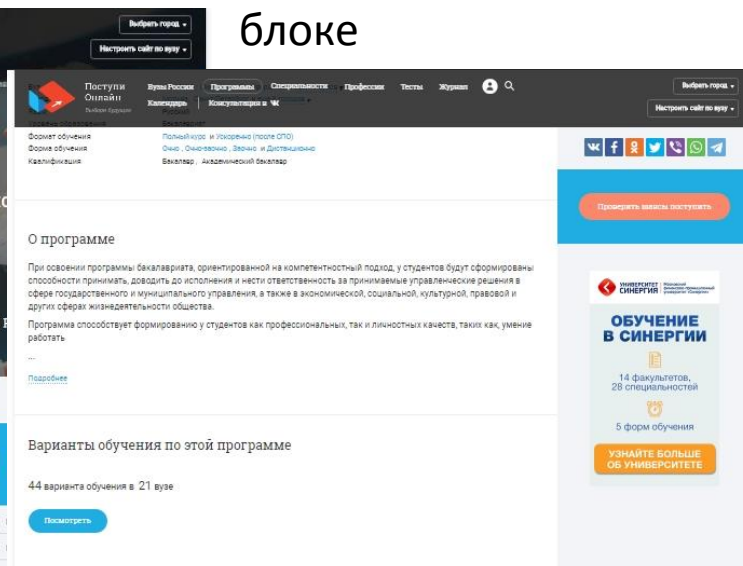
Выбрать город
Настроить сайт по вузу

блоке

Поступи Онлайн
Выбери будущее
Вузы России
Программы
Специальности
Профессии
Тесты
Журнал
Календарь
Консультации в ЧК
Выбрать город
Настроить сайт по вузу

Формат обучения	Полный курс и Ускоренно (после СПО)
Форма обучения	Очно, Очно-заочно, Заочно и Дистанционно
Квалификация	Бакалавр, Академический бакалавр

Проверить шансы поступить

О программе

При освоении программы бакалавриата, ориентированной на компетентностный подход, у студентов будут сформированы способности принимать, доводить до исполнения и нести ответственность за принимаемые управленческие решения в сфере государственного и муниципального управления, а также в экономической, социальной, культурной, правовой и других сферах жизнедеятельности общества.

Программа способствует формированию у студентов как профессиональных, так и личностных качеств, таких как, умение работать

...

Подробнее

УНИВЕРСИТЕТ СИНЕРГИЯ

ОБУЧЕНИЕ В СИНЕРГИИ

14 факультетов, 28 специальностей

5 форм обучения

УЗНАЙТЕ БОЛЬШЕ ОБ УНИВЕРСИТЕТЕ

Варианты обучения по этой программе

44 варианта обучения в 21 вузе

Посмотреть